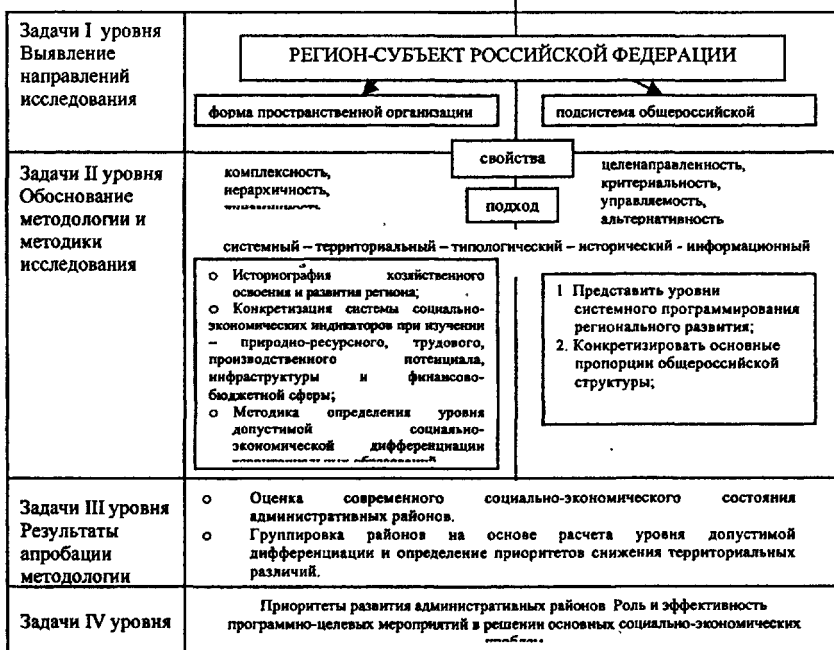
Задачи I уровня Выявление направлений исследования

РЕГИОН-СУБЪЕКТ РОССИЙСКОЙ ФЕДЕРАЦИИ

форма пространственной организации

подсистема общероссийской

Задачи II уровня Обоснование методологии и методики исследования

комплексность, иерархичность, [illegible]

свойства

подход

целенаправленность, критериальность, управляемость, альтернативность

системный – территориальный – типологический – исторический - информационный

o Историография хозяйственного освоения и развития региона;
o Конкретизация системы социально-экономических индикаторов при изучении – природно-ресурсного, трудового, производственного потенциала, инфраструктуры и финансово-бюджетной сферы;
o Методика определения уровня допустимой социально-экономической дифференциации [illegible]

1 Представить уровни системного программирования регионального развития;
2. Конкретизировать основные пропорции общероссийской структуры;

Задачи III уровня Результаты апробации методологии

o Оценка современного социально-экономического состояния административных районов.
o Группировка районов на основе расчета уровня допустимой дифференциации и определение приоритетов снижения территориальных различий.

Задачи IV уровня

Приоритеты развития административных районов Роль и эффективность программно-целевых мероприятий в решении основных социально-экономических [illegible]